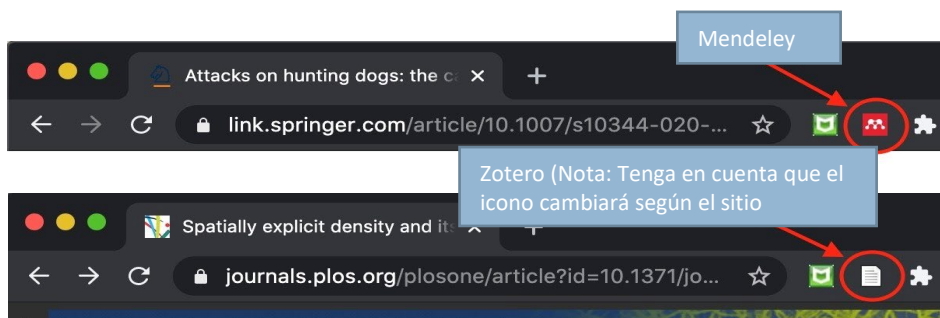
Mendeley

Attacks on hunting dogs: the c

link.springer.com/article/10.1007/s10344-020-...

Zotero (Nota: Tenga en cuenta que el icono cambiará según el sitio

Spatially explicit density and its

journals.plos.org/plosone/article?id=10.1371/jo...